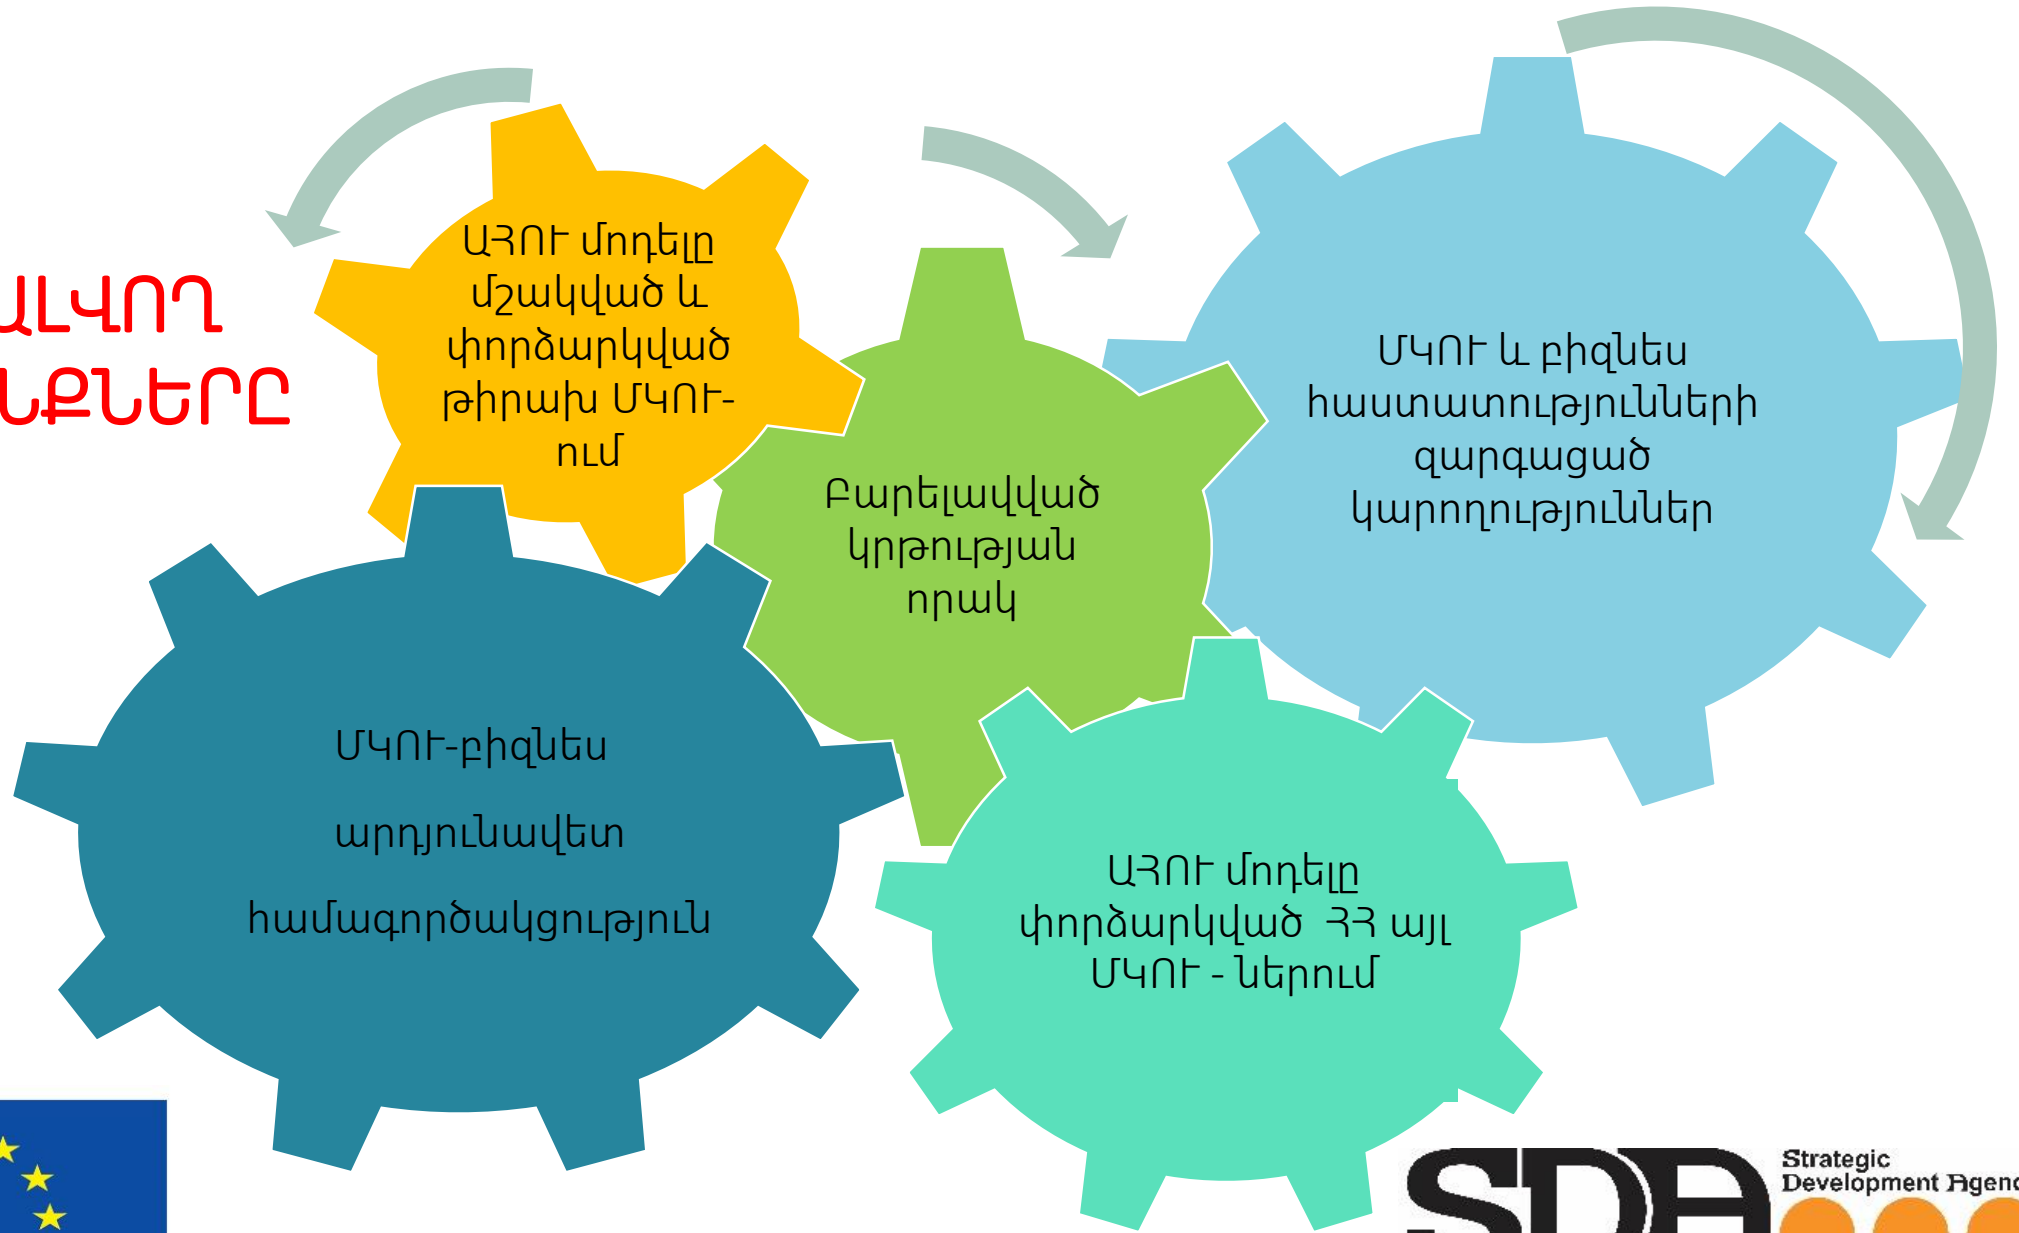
ԱԼԿՈՂ
ՆՔՆԵՐԸ

ԱՅՈՒ մոդելը մշակված և փորձարկված թիրախ ՄԿՈՒ-ում

Բարելավված կրթության որակ

ՄԿՈՒ և բիզնես հաստատությունների զարգացած կարողություններ

ՄԿՈՒ-բիզնես

արդյունավետ

համագործակցություն

ԱՅՈՒ մոդելը փորձարկված ՀՀ այլ ՄԿՈՒ - ներում

SDA Strategic Development Agenc